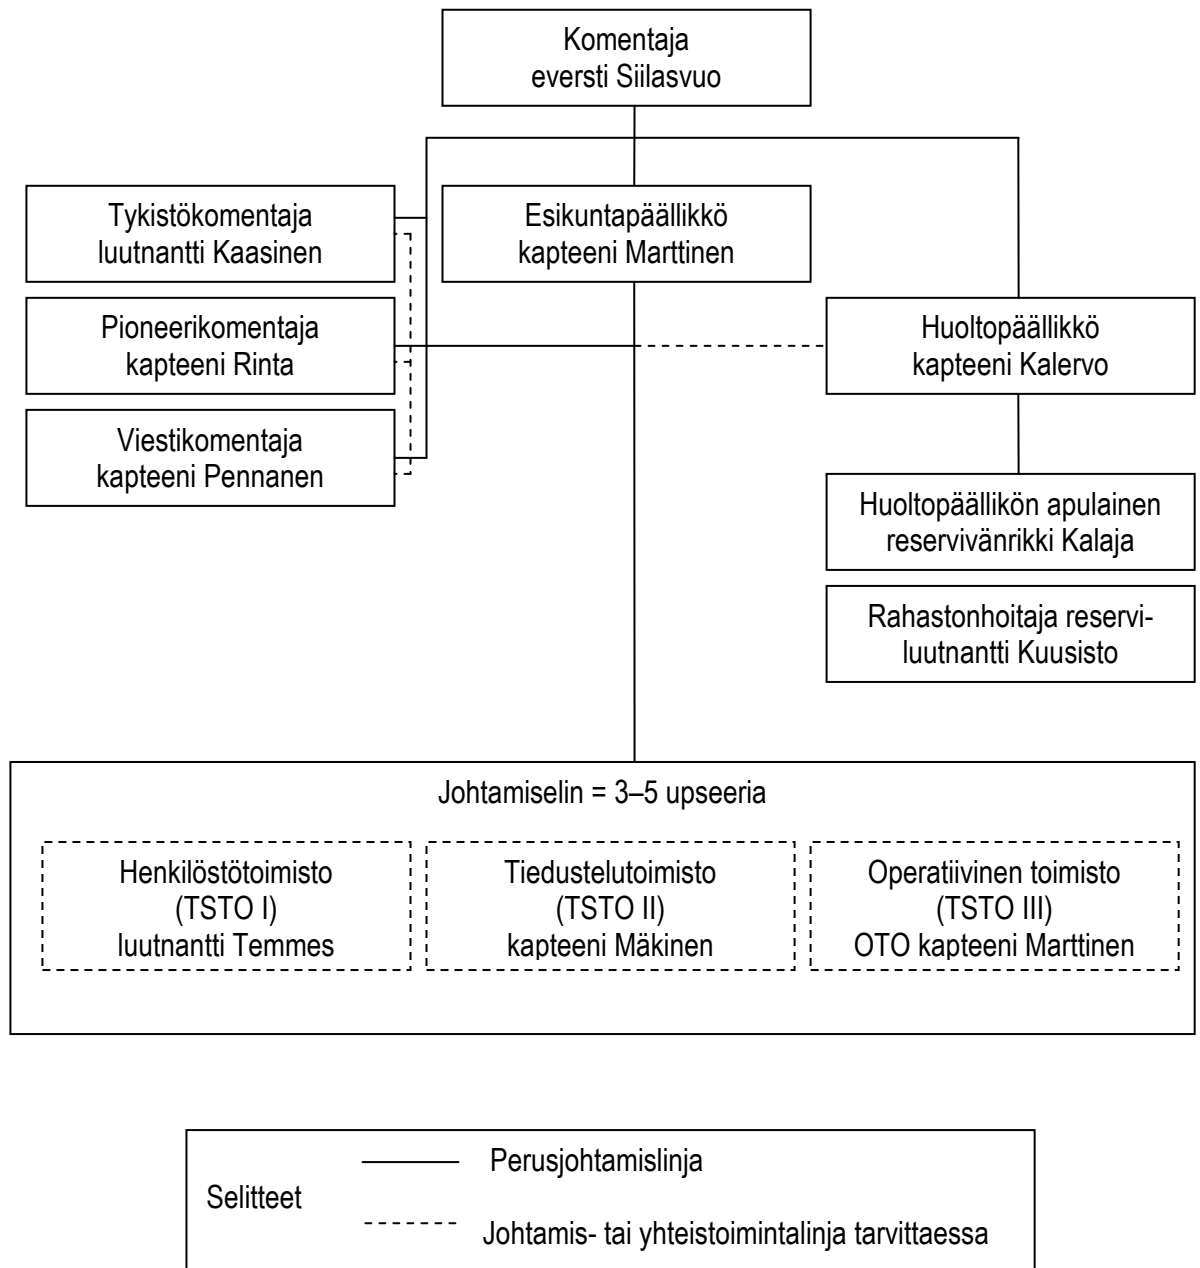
Komentaja
eversti Siilasvuo

Tykistökomentaja
luutnantti Kaasinen

Esikuntapäällikkö
kapteeni Marttinen

Pioneerikomentaja
kapteeni Rinta

Huoltopäällikkö
kapteeni Kalervo

Viestikomentaja
kapteeni Pennanen

Huoltopäällikön apulainen
reservivänrikki Kalaja

Rahastonhoitaja reserviluutnantti Kuusisto

Johtamiselin = 3–5 upseeria

Henkilöstötoimisto
(TSTO I)
luutnantti Temmes

Tiedustelutoimisto
(TSTO II)
kapteeni Mäkinen

Operatiivinen toimisto
(TSTO III)
OTO kapteeni Marttinen

Selitteet
Perusjohtamislinja
Johtamis- tai yhteistoimintalinja tarvittaessa